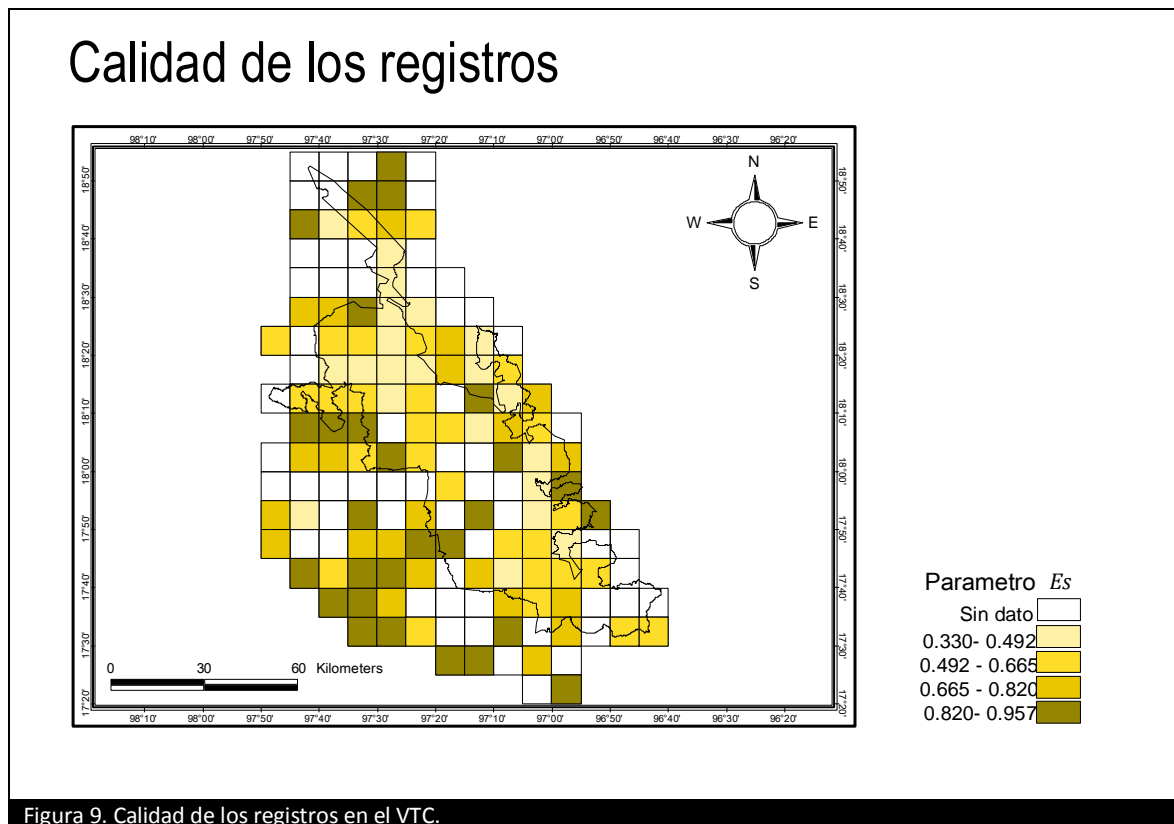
Calidad de los registros

98°10' 98°00' 97°50' 97°40' 97°30' 97°20' 97°10' 97°00' 96°50' 96°40' 96°30' 96°20'

18°50' 18°40' 18°30' 18°20' 18°10' 18°00' 17°50' 17°40' 17°30' 17°20'

N
W E
S

0 30 60 Kilometers

18°50' 18°40' 18°30' 18°20' 18°10' 18°00' 17°50' 17°40' 17°30' 17°20'

98°10' 98°00' 97°50' 97°40' 97°30' 97°20' 97°10' 97°00' 96°50' 96°40' 96°30' 96°20'

Parametro $Es$
Sin dato
0.330- 0.492
0.492 - 0.665
0.665 - 0.820
0.820- 0.957

Figura 9. Calidad de los registros en el VTC.